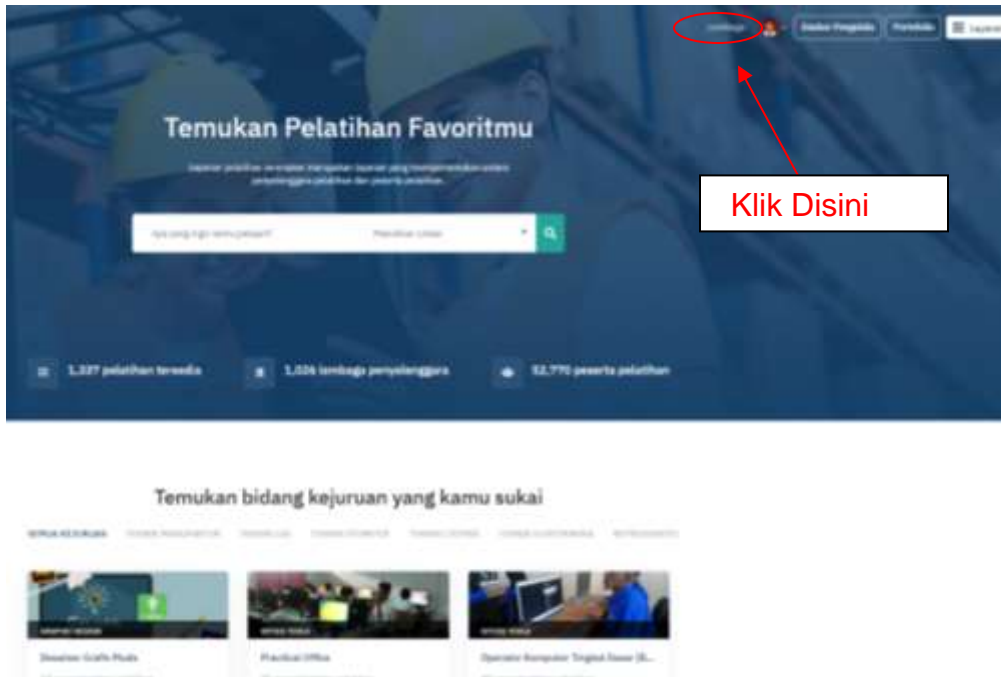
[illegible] Daftar Pengelola Portofolio Layanan

Temukan Pelatihan Favoritmu

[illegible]

Apa yang ingin kamu pelajari? Pencarian Lokasi

Klik Disini

1.327 pelatihan tersedia 1.026 lembaga penyelenggara 52.770 peserta pelatihan

Temukan bidang kejuruan yang kamu sukai

SEMUA KEJURUAN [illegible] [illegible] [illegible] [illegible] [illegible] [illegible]

Desainer Grafis Muda

Practical Office

Operator Komputer Tingkat Dasar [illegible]